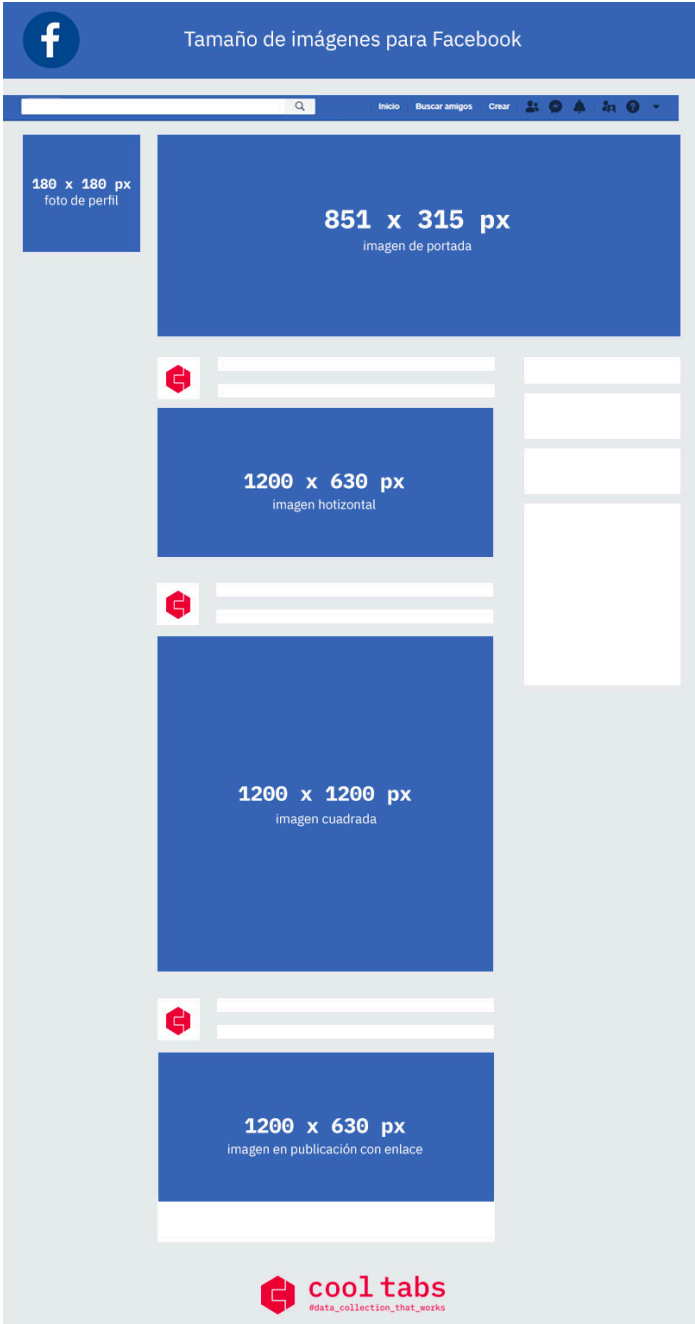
Tamaño de imágenes para Facebook

Inicio Buscar amigos Crear

180 x 180 px
foto de perfil

851 x 315 px
imagen de portada

1200 x 630 px
imagen hotizontal

1200 x 1200 px
imagen cuadrada

1200 x 630 px
imagen en publicación con enlace

cool tabs
#data_collection_that_works